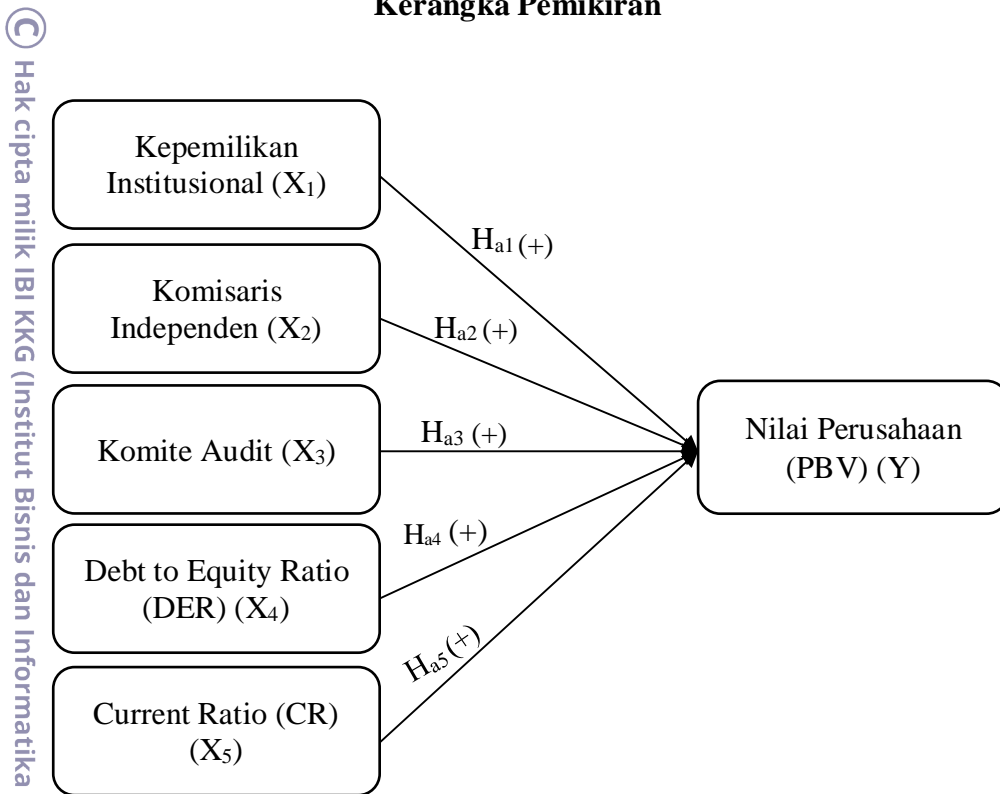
Kerangka Pemikiran

© Hak cipta milik IBI KKG (Institut Bisnis dan Informatika

Kepemilikan Institusional ($X_1$)

Komisaris Independen ($X_2$)

Komite Audit ($X_3$)

Debt to Equity Ratio (DER) ($X_4$)

Current Ratio (CR) ($X_5$)

$H_{a1}$ (+)

$H_{a2}$ (+)

$H_{a3}$ (+)

$H_{a4}$ (+)

$H_{a5}$(+)

Nilai Perusahaan (PBV) (Y)